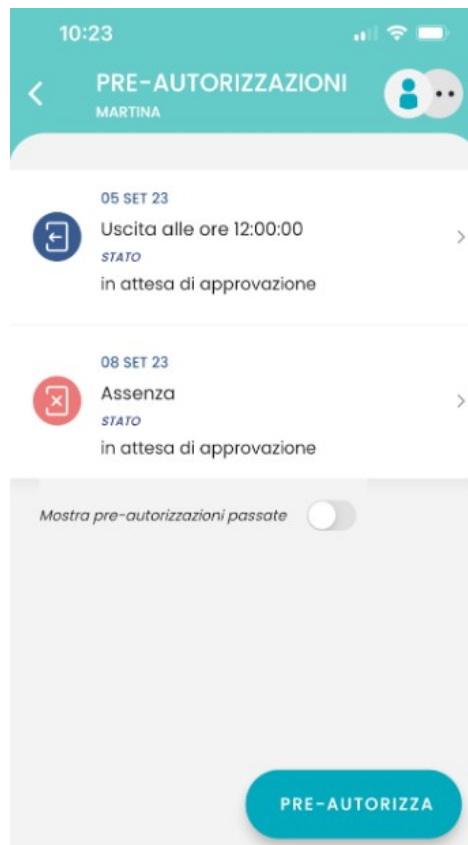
10:23

PRE-AUTORIZZAZIONI
MARTINA

05 SET 23
Uscita alle ore 12:00:00
STATO
in attesa di approvazione

08 SET 23
Assenza
STATO
in attesa di approvazione

Mostra pre-autorizzazioni passate

PRE-AUTORIZZA